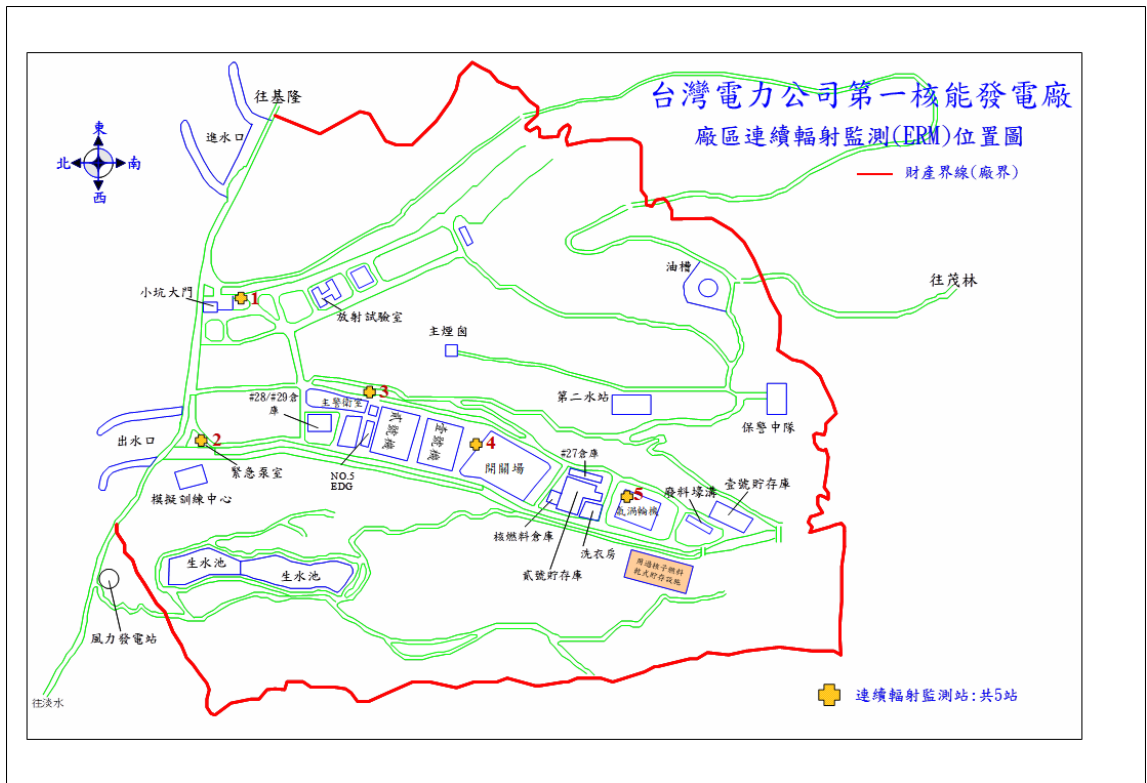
台灣電力公司第一核能發電廠
廠區連續輻射監測(ERM)位置圖

財產界線(廠界)

往基隆

進水口

東
北
南
西

小坑大門
1
放射試驗室
主煙囪
油槽
往茂林
第二水站
保警中隊
#28/#29倉庫
主警衛室
3
貳號機
壹號機
4
開關場
#27倉庫
出水口
2
緊急泵室
NO.5 EDG
模擬訓練中心
5
氣渦輪機
廢料壕溝
壹號貯存庫
核燃料倉庫
洗衣房
貳號貯存庫
用過核子燃料乾式貯存設施
生水池
生水池
風力發電站
往淡水

連續輻射監測站:共5站